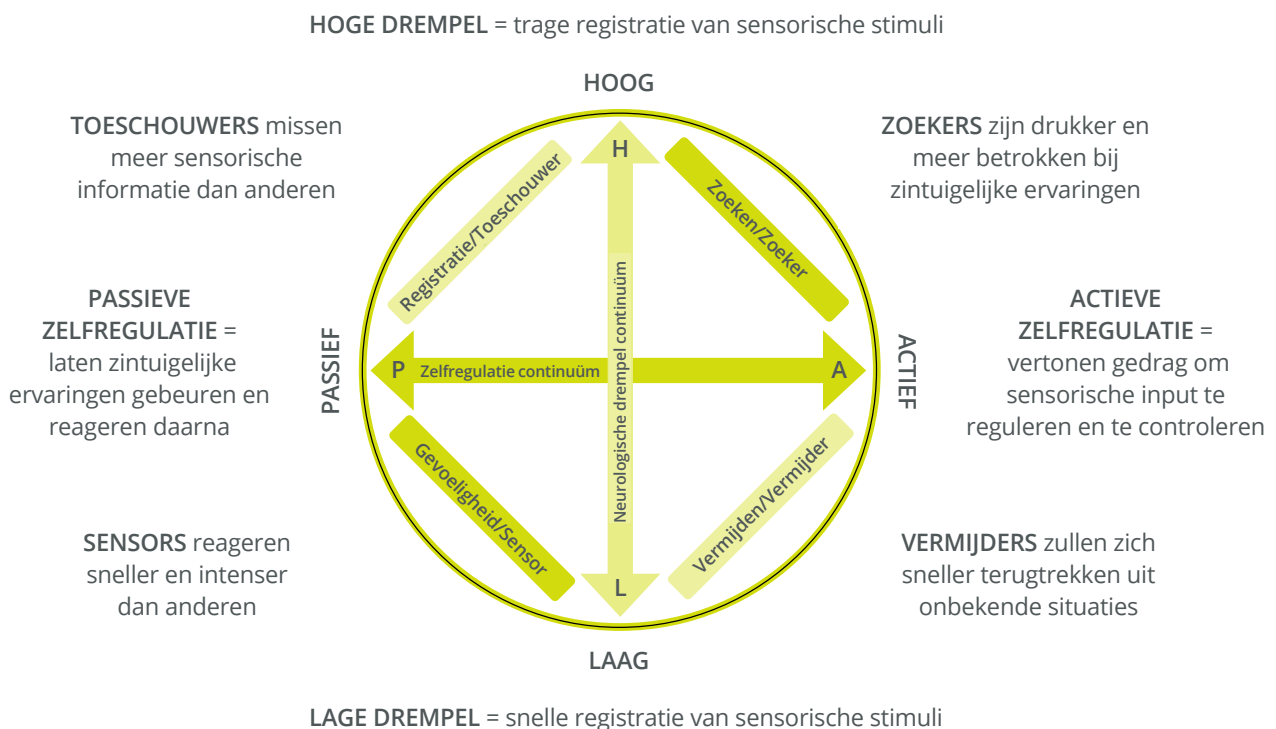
**HOGE DREMPEL** = trage registratie van sensorische stimuli

HOOG

**TOESCHOUWERS** missen meer sensorische informatie dan anderen

**ZOEKERS** zijn drukker en meer betrokken bij zintuigelijke ervaringen

H

Registratie/Toeschouwer

Zoeken/Zoeker

**PASSIEVE ZELFREGULATIE** = laten zintuigelijke ervaringen gebeuren en reageren daarna

PASSIEF

P

Zelfregulatie continuüm

A

ACTIEF

**ACTIEVE ZELFREGULATIE** = vertonen gedrag om sensorische input te reguleren en te controleren

Neurologische drempel continuüm

Gevoeligheid/Sensor

Vermijden/Vermijder

L

**SENSORS** reageren sneller en intenser dan anderen

**VERMIJDERS** zullen zich sneller terugtrekken uit onbekende situaties

LAAG

**LAGE DREMPEL** = snelle registratie van sensorische stimuli